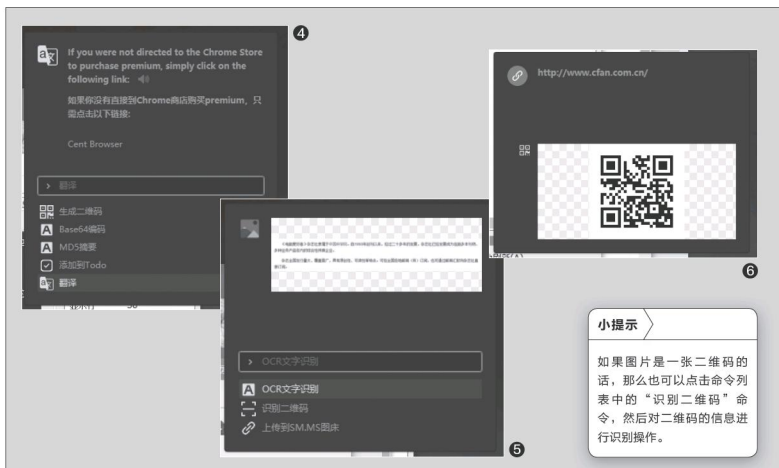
❹

If you were not directed to the Chrome Store to purchase premium, simply click on the following link:

如果你没有直接到Chrome商店购买premium，只需点击以下链接:

Cent Browser

› 翻译

生成二维码

Base64编码

MD5摘要

添加到Todo

翻译

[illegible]

› OCR文字识别

OCR文字识别

识别二维码

上传到SM.MS图床

❺

http://www.cfan.com.cn/

❻

小提示

如果图片是一张二维码的话，那么也可以点击命令列表中的“识别二维码”命令，然后对二维码的信息进行识别操作。